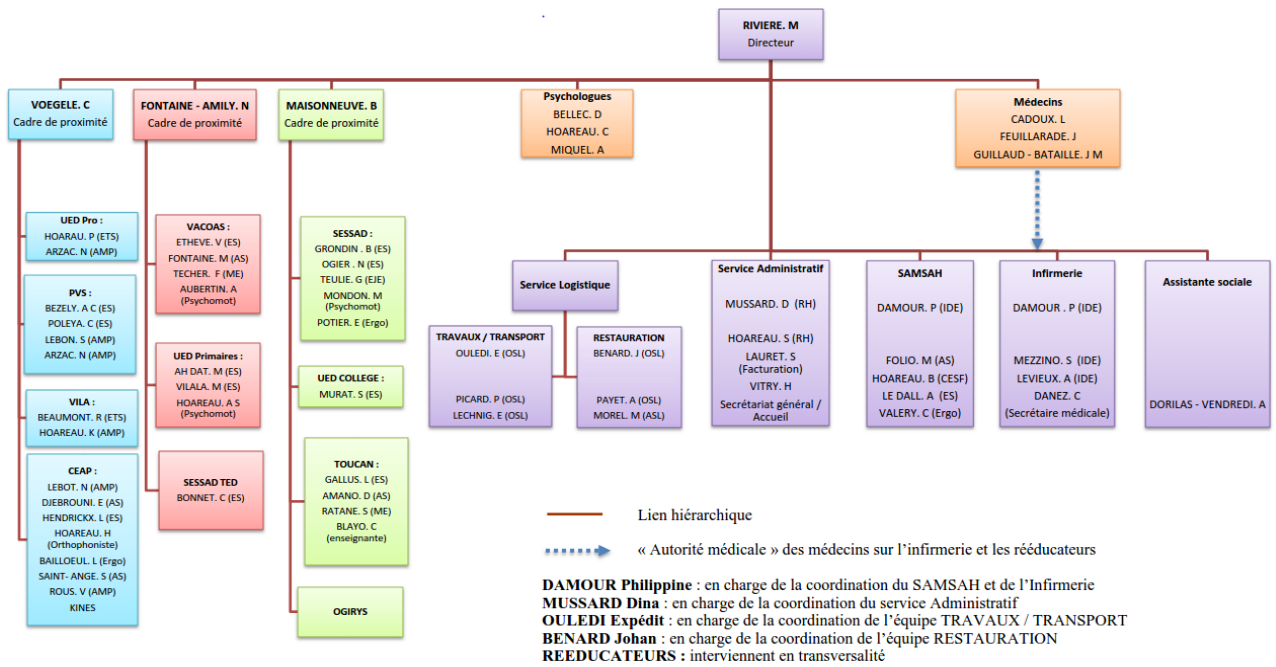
RIVIERE. M
Directeur

VOEGELE. C
Cadre de proximité

FONTAINE - AMILY. N
Cadre de proximité

MAISONNEUVE. B
Cadre de proximité

Psychologues
BELLEC. D
HOAREAU. C
MIQUEL. A

Médecins
CADOUX. L
FEUILLARADE. J
GUILLAUD - BATAILLE. J M

UED Pro :
HOAREAU. P (ETS)
ARZAC. N (AMP)

PVS :
BEZELY. A C (ES)
POLEYA. C (ES)
LEBON. S (AMP)
ARZAC. N (AMP)

VILA :
BEAUMONT. R (ETS)
HOAREAU. K (AMP)

CEAP :
LEBOT. N (AMP)
DJEBROUNI. E (AS)
HENDRICKX. L (ES)
HOAREAU. H (Orthophoniste)
BAILLOEUL. L (Ergo)
SAINT- ANGE. S (AS)
ROUS. V (AMP)
KINES

VACOAS :
ETHEVE. V (ES)
FONTAINE. M (AS)
TECHER. F (ME)
AUBERTIN. A (Psychomot)

UED Primaires :
AH DAT. M (ES)
VILALA. M (ES)
HOAREAU. A S (Psychomot)

SESSAD TED
BONNET. C (ES)

SESSAD :
GRONDIN . B (ES)
OGIER . N (ES)
TEULIE. G (EJE)
MONDON. M (Psychomot)
POTIER. E (Ergo)

UED COLLEGE :
MURAT. S (ES)

TOUCAN :
GALLUS. L (ES)
AMANO. D (AS)
RATANE. S (ME)
BLAYO. C (enseignante)

OGIRYS

Service Logistique

TRAVAUX / TRANSPORT
OULEDI. E (OSL)
PICARD. P (OSL)
LECHNIG. E (OSL)

RESTAURATION
BENARD. J (OSL)
PAYET. A (OSL)
MOREL. M (ASL)

Service Administratif
MUSSARD. D (RH)
HOAREAU. S (RH)
LAURET. S (Facturation)
VITRY. H
Secrétariat général / Accueil

SAMSAH
DAMOUR. P (IDE)
FOLIO. M (AS)
HOAREAU. B (CESF)
LE DALL. A (ES)
VALERY. C (Ergo)

Infirmerie
DAMOUR . P (IDE)
MEZZINO. S (IDE)
LEVIEUX. A (IDE)
DANEZ. C (Secrétaire médicale)

Assistante sociale
DORILAS - VENDREDI. A

Lien hiérarchique

« Autorité médicale » des médecins sur l'infirmerie et les rééducateurs

DAMOUR Philippine : en charge de la coordination du SAMSAH et de l'Infirmerie
MUSSARD Dina : en charge de la coordination du service Administratif
OULEDI Expédit : en charge de la coordination de l'équipe TRAVAUX / TRANSPORT
BENARD Johan : en charge de la coordination de l'équipe RESTAURATION
REEDUCATEURS : interviennent en transversalité